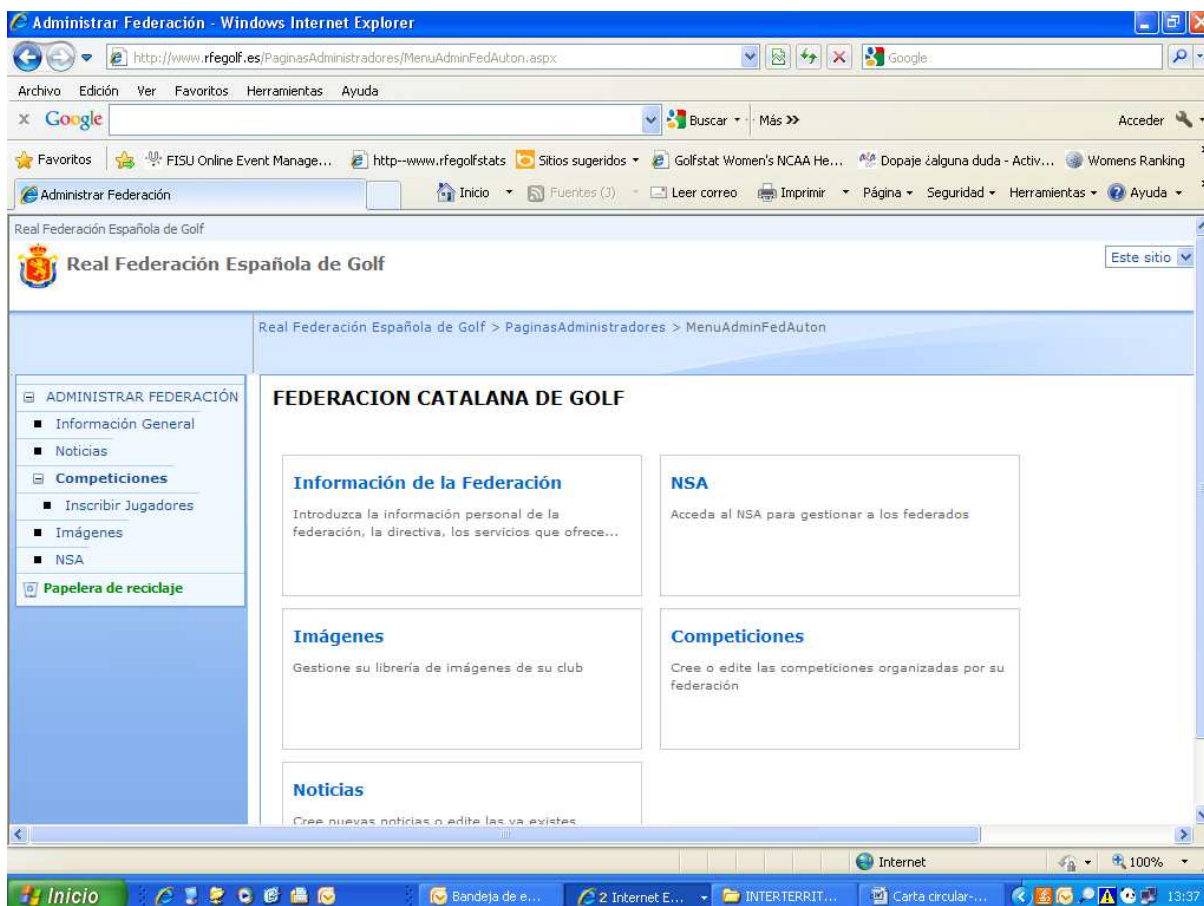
Administrar Federación - Windows Internet Explorer

http://www.rfegolf.es/PaginasAdministradores/MenuAdminFedAuton.aspx

Google

Archivo Edición Ver Favoritos Herramientas Ayuda

Google

Buscar • Más »

Acceder

Favoritos | FISU Online Event Manage... http--www.rfegolfstats Sitios sugeridos • Golfstat Women's NCAA He... Dopaje ¿alguna duda - Activ... Womens Ranking

Administrar Federación

Inicio • Fuentes (3) • Leer correo Imprimir • Página • Seguridad • Herramientas • Ayuda •

Real Federación Española de Golf

Real Federación Española de Golf

Este sitio

Real Federación Española de Golf > PaginasAdministradores > MenuAdminFedAuton

ADMINISTRAR FEDERACIÓN
Información General
Noticias
Competiciones
Inscribir Jugadores
Imágenes
NSA
Papelera de reciclaje

FEDERACION CATALANA DE GOLF

Información de la Federación
Introduzca la información personal de la federación, la directiva, los servicios que ofrece...

NSA
Acceda al NSA para gestionar a los federados

Imágenes
Gestione su librería de imágenes de su club

Competiciones
Cree o edite las competiciones organizadas por su federación

Noticias
Cree nuevas noticias o edite las ya existes

Internet 100%

Inicio Bandeja de e... 2 Internet E... INTERTERRIT... Carta circular-... 13:37